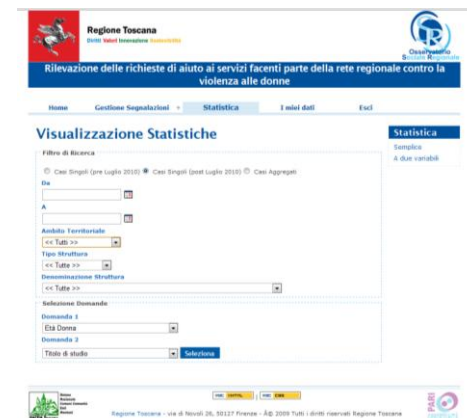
Regione Toscana
Diritti Valori Innovazione Sostenibilità

Osservatorio Sociale Regionale

Rilevazione delle richieste di aiuto ai servizi facenti parte della rete regionale contro la violenza alle donne

Home | Gestione Segnalazioni | Statistica | I miei dati | Esci

Visualizzazione Statistiche

Filtro di Ricerca

Casi Singoli (pre Luglio 2010) Casi Singoli (post Luglio 2010) Casi Aggregati

Da

A

Ambito Territoriale
<< Tutti >>

Tipo Struttura
<< Tutte >>

Denominazione Struttura
<< Tutte >>

Selezione Domande

Domanda 1
Età Donna

Domanda 2
Titolo di studio

Seleziona

Statistica
Semplice
A due variabili

Regione Toscana - via di Novoli 26, 50127 Firenze - © 2009 Tutti i diritti riservati Regione Toscana